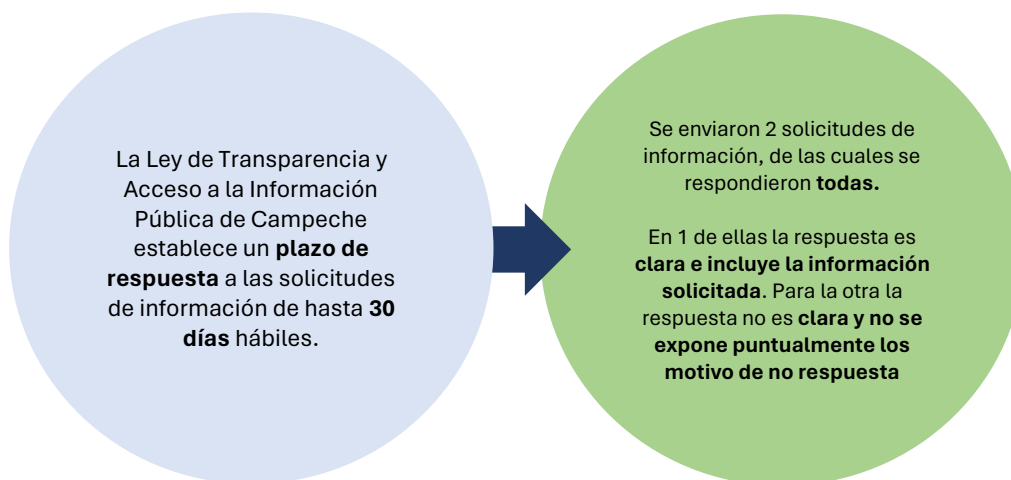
La Ley de Transparencia y Acceso a la Información Pública de Campeche establece un **plazo de respuesta** a las solicitudes de información de hasta **30 días** hábiles.

Se enviaron 2 solicitudes de información, de las cuales se respondieron **todas.**

En 1 de ellas la respuesta es **clara e incluye la información solicitada**. Para la otra la respuesta no es **clara y no se expone puntualmente los motivo de no respuesta**